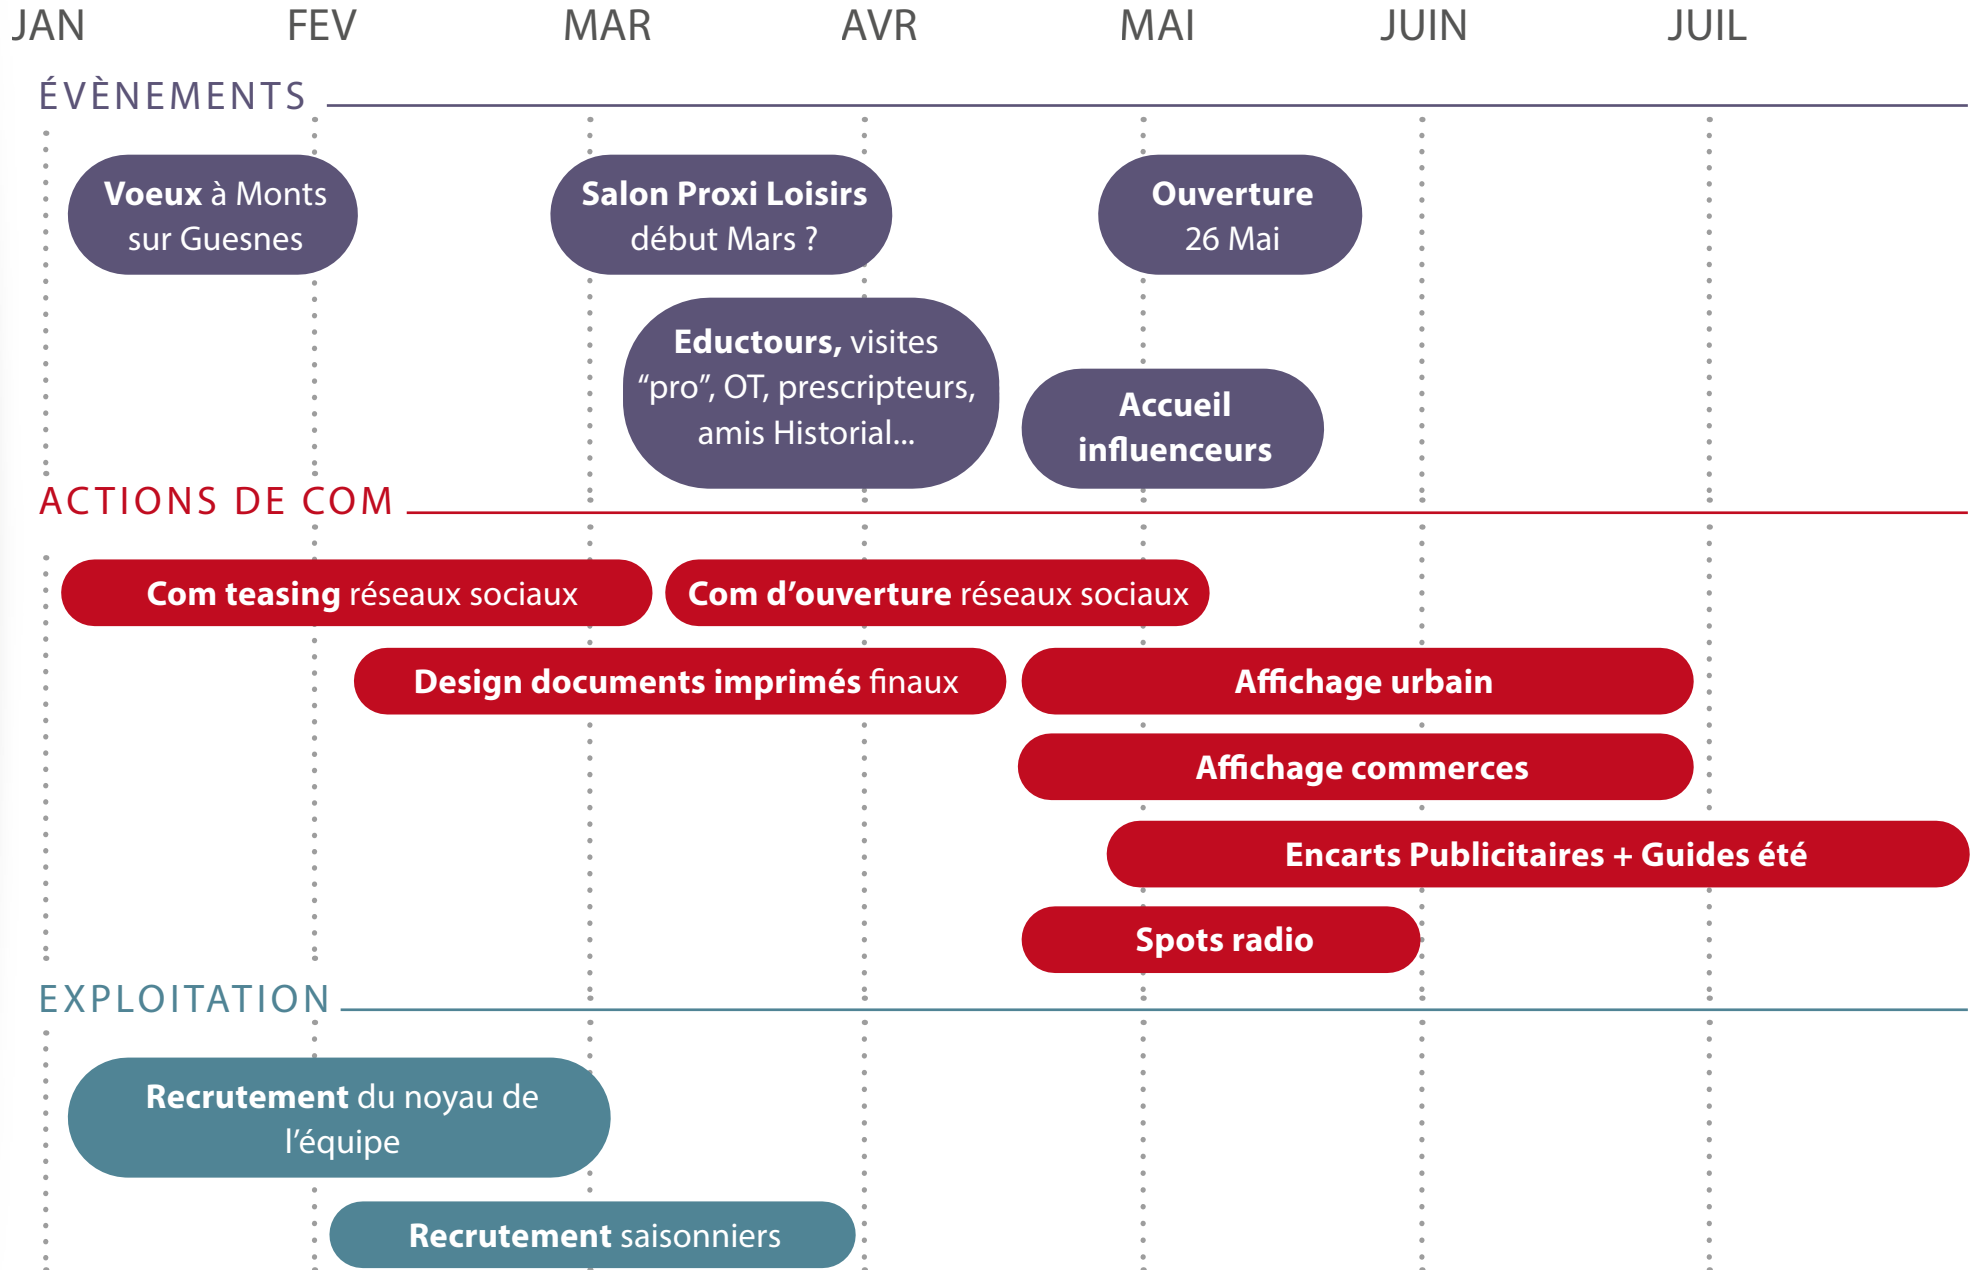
JAN FEV MAR AVR MAI JUIN JUIL

ÉVÈNEMENTS

Voeux à Monts sur Guesnes

Salon Proxi Loisirs début Mars ?

Ouverture 26 Mai

Eductours, visites “pro”, OT, prescripteurs, amis Historial...

Accueil influenceurs

ACTIONS DE COM

Com teasing réseaux sociaux

Com d’ouverture réseaux sociaux

Design documents imprimés finaux

Affichage urbain

Affichage commerces

Encarts Publicitaires + Guides été

Spots radio

EXPLOITATION

Recrutement du noyau de l’équipe

Recrutement saisonniers